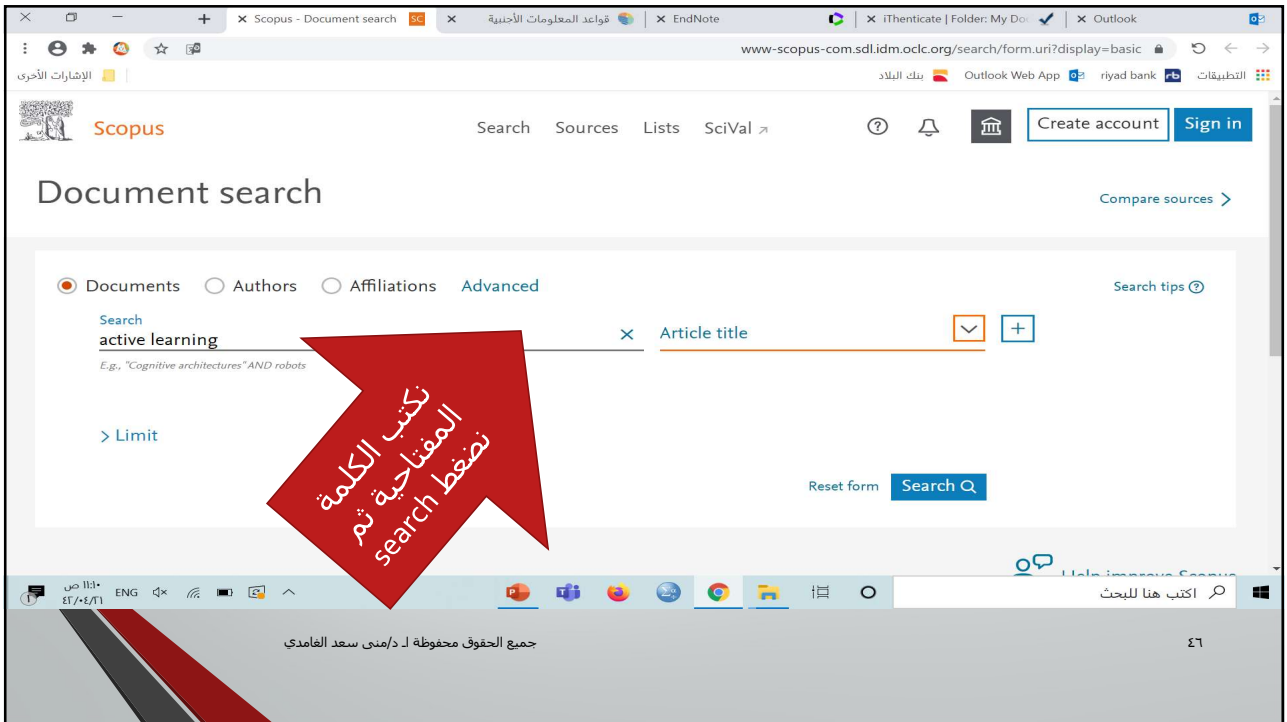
Scopus - Document search
قواعد المعلومات الأجنبية
EndNote
iThenticate | Folder: My Do
Outlook
www-scopus-com.sdl.idm.oclc.org/search/form.uri?display=basic
الإشارات الأخرى
بنك البلاد
Outlook Web App
riyad bank
التطبيقات

Scopus
Search Sources Lists SciVal ↗
Create account Sign in

Document search
Compare sources >

Documents Authors Affiliations Advanced
Search tips

Search
active learning
E.g., "Cognitive architectures" AND robots
Article title

> Limit

Reset form Search

نكتب الكلمة المفتاحية ثم نضغط search

Help improve Scopus

١١:١٠ ص
٤٢/٠٤/٢١
ENG
اكتب هنا للبحث

جميع الحقوق محفوظة لـ د/منى سعد الغامدي
٤٦